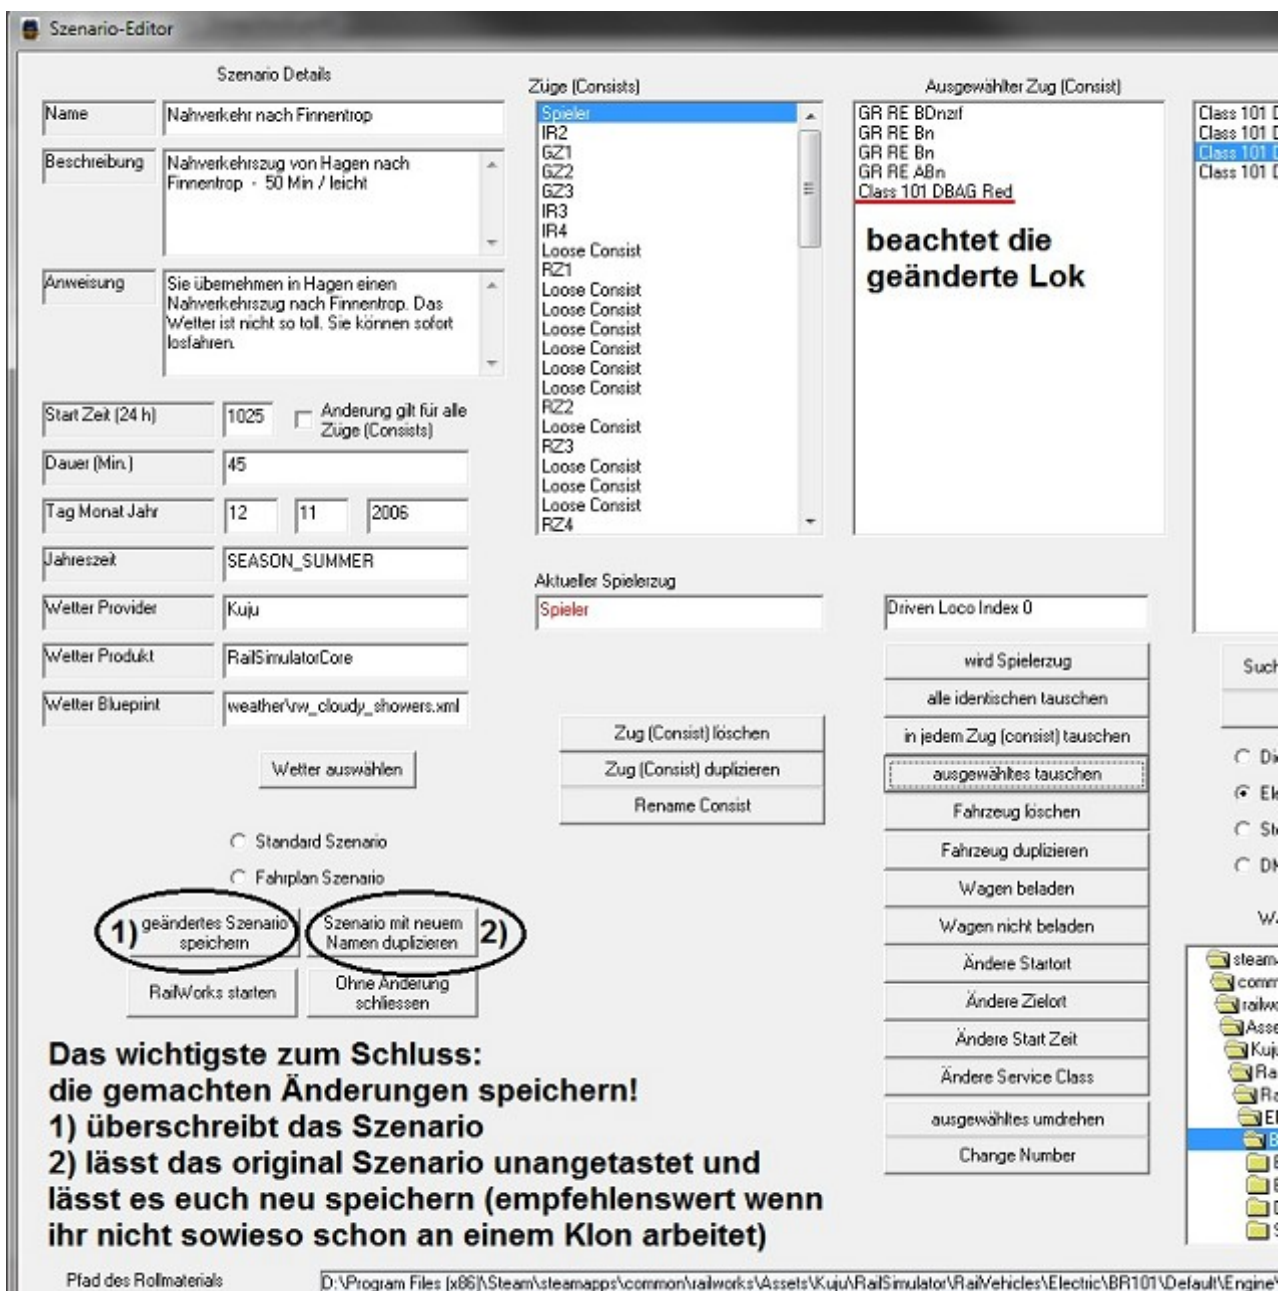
Szenario-Editor

Szenario Details

| Name | Nahverkehr nach Finnentrop |
|---|---|
| Beschreibung | Nahverkehrszug von Hagen nach Finnentrop - 50 Min / leicht |
| Anweisung | Sie übernehmen in Hagen einen Nahverkehrszug nach Finnentrop. Das Wetter ist nicht so toll. Sie können sofort losfahren. |
| Start Zeit (24 h) | 1025 |
| Dauer (Min.) | 45 |
| Tag Monat Jahr | 12 11 2006 |
| Jahreszeit | SEASON_SUMMER |
| Wetter Provider | Kuju |
| Wetter Produkt | RailSimulatorCore |
| Wetter Blueprint | weather\rw_cloudy_showers.xml |

Änderung gilt für alle Züge (Consists)

Wetter auswählen

Standard Szenario
Fahrplan Szenario

1) geändertes Szenario speichern
Szenario mit neuem Namen duplizieren 2)
RailWorks starten
Ohne Änderung schliessen

Züge (Consists)
Spieler
IR2
GZ1
GZ2
GZ3
IR3
IR4
Loose Consist
RZ1
Loose Consist
Loose Consist
Loose Consist
Loose Consist
Loose Consist
Loose Consist
RZ2
Loose Consist
RZ3
Loose Consist
Loose Consist
Loose Consist
RZ4

Aktueller Spielerzug
Spieler

Zug (Consist) löschen
Zug (Consist) duplizieren
Rename Consist

Ausgewählter Zug (Consist)
GR RE BDnzf
GR RE Bn
GR RE Bn
GR RE ABn
Class 101 DBAG Red

beachtet die geänderte Lok

Driven Loco Index 0

wird Spielerzug
alle identischen tauschen
in jedem Zug (consist) tauschen
ausgewähltes tauschen
Fahrzeug löschen
Fahrzeug duplizieren
Wagen beladen
Wagen nicht beladen
Ändere Startort
Ändere Zielort
Ändere Start Zeit
Ändere Service Class
ausgewähltes umdrehen
Change Number

Class 101 D
Class 101 D
Class 101 D
Class 101 D

Such

Di
El
St
DM
W

steam
comm
railw
Asse
Kuj
Ra
Ra
El
B

Das wichtigste zum Schluss:
die gemachten Änderungen speichern!
1) überschreibt das Szenario
2) lässt das original Szenario unangetastet und lässt es euch neu speichern (empfehlenswert wenn ihr nicht sowieso schon an einem Klon arbeitet)

Pfad des Rollmaterials D:\Program Files (x86)\Steam\steamapps\common\railworks\Assets\Kuju\RailSimulator\RailVehicles\Electric\BR101\Default\Engine\